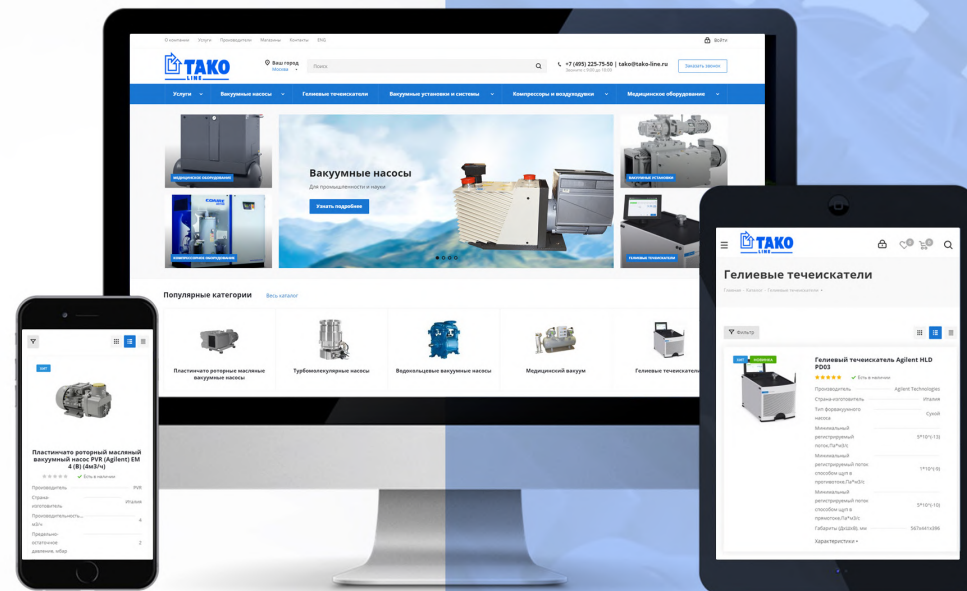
О компании Услуги Производители Магазины Контакты ENG

ВОЙТИ

TAKO LINE

Ваш город Москва

Поиск

+7 (495) 225-75-50 | tako@tako-line.ru

Заказать звонок

Услуги Вакуумные насосы Гелиевые течеискатели Вакуумные установки и системы Компрессоры и воздуходувки Медицинское оборудование

Медицинское оборудование

Вакуумные насосы

Для промышленности и науки

Узнать подробнее

Вакуумные насосы

Компрессорное оборудование

Гелиевые течеискатели

Популярные категории Весь каталог

Пластинчато роторные масляные вакуумные насосы

Турбомолекулярные насосы

Водокольцевые вакуумные насосы

Медицинский вакуум

Гелиевые течеискатели

Пластинчато роторный масляный вакуумный насос PVR (Agilent) EM 4 (B) (4м3/ч)

Есть в наличии

Производитель PVR

Страна-изготовитель Италия

Производительность, м3/ч 4

Предельно-остаточное давление, мбар 2

TAKO LINE

Гелиевые течеискатели

Фильтр

Хит Новинка

Гелиевый течеискатель Agilent HLD PD03

Есть в наличии

Производитель Agilent Technologies

Страна-изготовитель Италия

Тип форвакуумного насоса Сухой

Минимальный регистрируемый поток,Па*м3/с 5*10^(-13)

Минимальный регистрируемый поток способом щуп в противотоке,Па*м3/с 1*10^(-9)

Минимальный регистрируемый поток способом щуп в прямотоке,Па*м3/с 5*10^(-10)

Габариты (ШхДхВ), мм 567х441х396

Характеристики